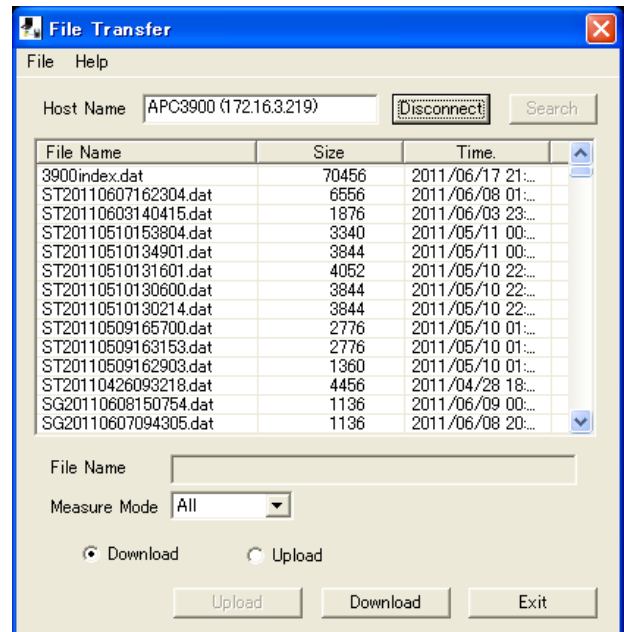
File Transfer

File Help

Host Name APC3900 (172.16.3.219) Disconnect Search

| File Name | Size | Time. |
|---|---|---|
| 3900index.dat | 70456 | 2011/06/17 21:... |
| ST20110607162304.dat | 6556 | 2011/06/08 01:... |
| ST20110603140415.dat | 1876 | 2011/06/03 23:... |
| ST20110510153804.dat | 3340 | 2011/05/11 00:... |
| ST20110510134901.dat | 3844 | 2011/05/11 00:... |
| ST20110510131601.dat | 4052 | 2011/05/10 22:... |
| ST20110510130600.dat | 3844 | 2011/05/10 22:... |
| ST20110510130214.dat | 3844 | 2011/05/10 22:... |
| ST20110509165700.dat | 2776 | 2011/05/10 01:... |
| ST20110509163153.dat | 2776 | 2011/05/10 01:... |
| ST20110509162903.dat | 1360 | 2011/05/10 01:... |
| ST20110426093218.dat | 4456 | 2011/04/28 18:... |
| SG20110608150754.dat | 1136 | 2011/06/09 00:... |
| SG20110607094305.dat | 1136 | 2011/06/08 20:... |

File Name

Measure Mode All

Download Upload

Upload Download Exit